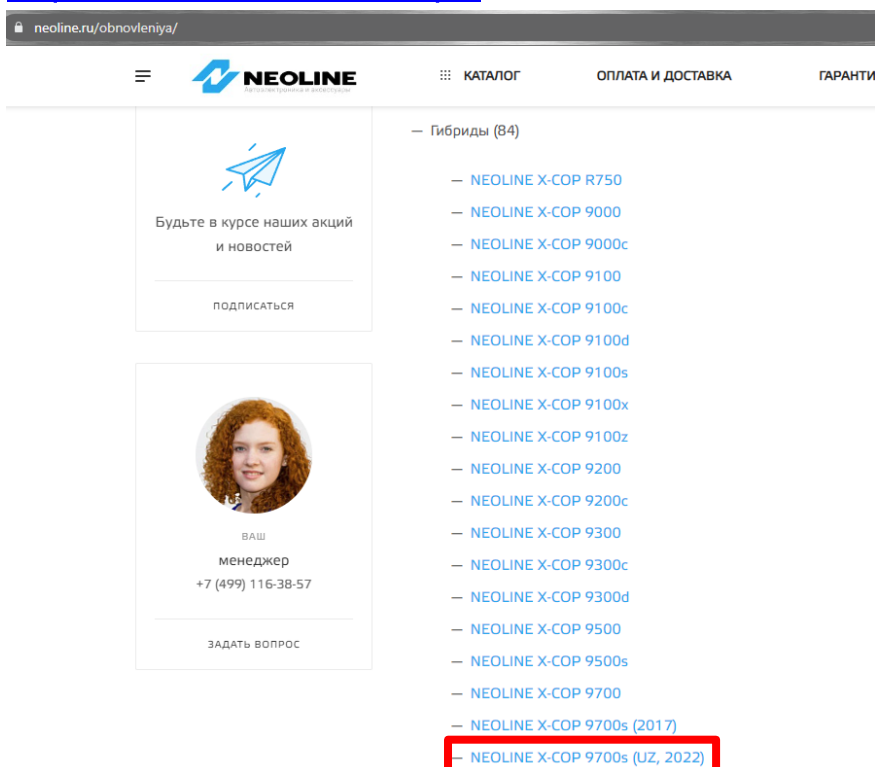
neoline.ru/obnovleniya/

NEOLINE
Автоэлектроника и аксессуары

КАТАЛОГ
ОПЛАТА И ДОСТАВКА
ГАРАНТИ

Будьте в курсе наших акций и новостей

ПОДПИСАТЬСЯ

ВАШ
менеджер
+7 (499) 116-38-57

ЗАДАТЬ ВОПРОС

— Гибриды (84)

— NEOLINE X-COP R750
— NEOLINE X-COP 9000
— NEOLINE X-COP 9000c
— NEOLINE X-COP 9100
— NEOLINE X-COP 9100c
— NEOLINE X-COP 9100d
— NEOLINE X-COP 9100s
— NEOLINE X-COP 9100x
— NEOLINE X-COP 9100z
— NEOLINE X-COP 9200
— NEOLINE X-COP 9200c
— NEOLINE X-COP 9300
— NEOLINE X-COP 9300c
— NEOLINE X-COP 9300d
— NEOLINE X-COP 9500
— NEOLINE X-COP 9500s
— NEOLINE X-COP 9700
— NEOLINE X-COP 9700s (2017)
— NEOLINE X-COP 9700s (UZ, 2022)